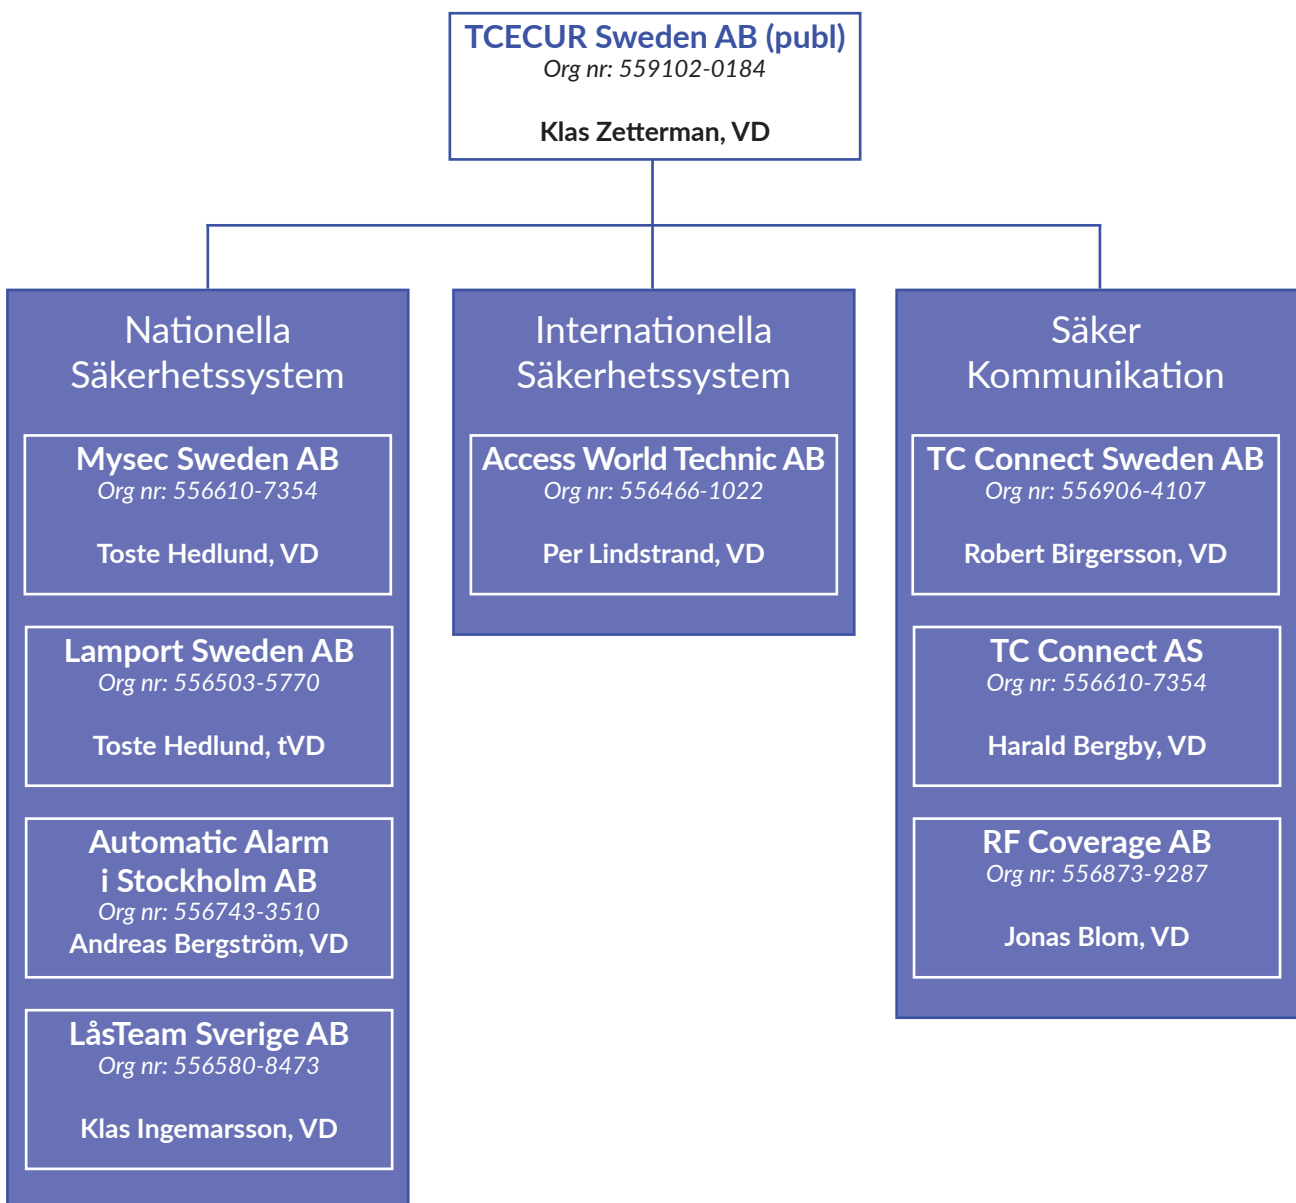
TCECUR Sweden AB (publ)
Org nr: 559102-0184

Klas Zetterman, VD

Nationella Säkerhetssystem

Mysec Sweden AB
Org nr: 556610-7354

Toste Hedlund, VD

Lamport Sweden AB
Org nr: 556503-5770

Toste Hedlund, tVD

Automatic Alarm i Stockholm AB
Org nr: 556743-3510
Andreas Bergström, VD

LåsTeam Sverige AB
Org nr: 556580-8473

Klas Ingemarsson, VD

Internationella Säkerhetssystem

Access World Technic AB
Org nr: 556466-1022

Per Lindstrand, VD

Säker Kommunikation

TC Connect Sweden AB
Org nr: 556906-4107

Robert Birgersson, VD

TC Connect AS
Org nr: 556610-7354

Harald Bergby, VD

RF Coverage AB
Org nr: 556873-9287

Jonas Blom, VD